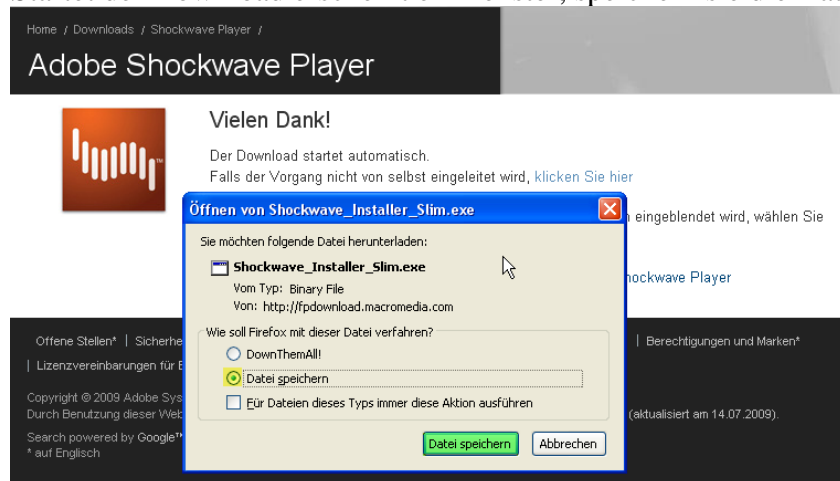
Home / Downloads / Shockwave Player /

Adobe Shockwave Player

Vielen Dank!

Der Download startet automatisch.
Falls der Vorgang nicht von selbst eingeleitet wird, klicken Sie hier

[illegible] eingeblendet wird, wählen Sie

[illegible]hockwave Player

Öffnen von Shockwave_Installer_Slim.exe

Sie möchten folgende Datei herunterladen:

Shockwave_Installer_Slim.exe

Vom Typ: Binary File
Von: http://fpdownload.macromedia.com

Wie soll Firefox mit dieser Datei verfahren?

DownThemAll!

Datei speichern

Für Dateien dieses Typs immer diese Aktion ausführen

Datei speichern

Abbrechen

Offene Stellen* | Sicherhe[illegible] | Berechtigungen und Marken*

| Lizenzvereinbarungen für E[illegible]

Copyright © 2009 Adobe Sys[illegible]
Durch Benutzung dieser Web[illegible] (aktualisiert am 14.07.2009).

Search powered by Google™
* auf Englisch